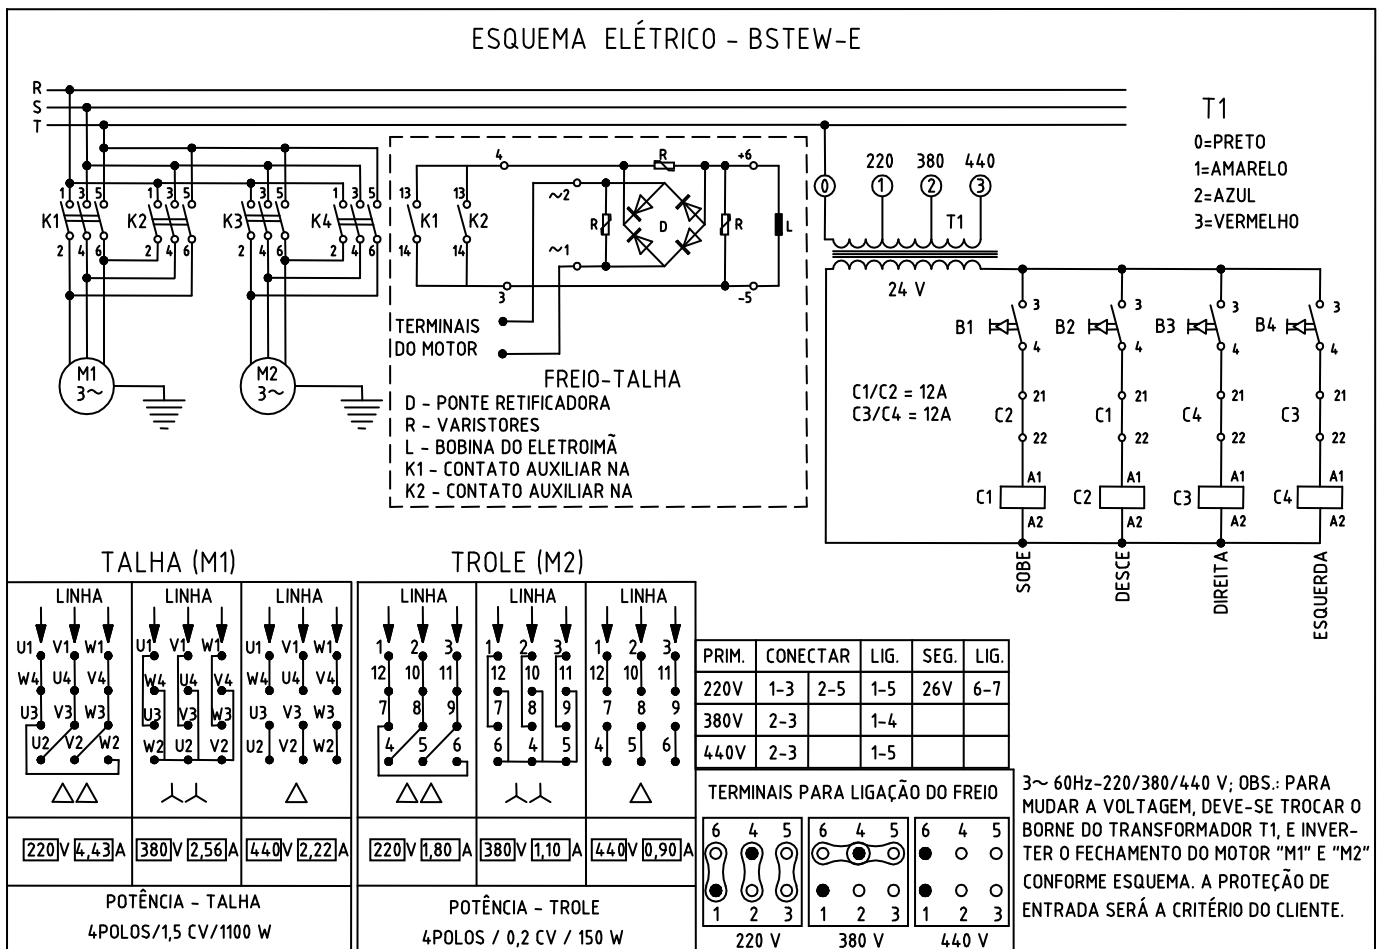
ESQUEMA ELÉTRICO - BSTEW-E

R
S
T

1 3 5
K1
2 4 6
1 3 5
K2
2 4 6
1 3 5
K3
2 4 6
1 3 5
K4
2 4 6

M1
3~

M2
3~

4
+6
R
13
K1
14
13
K2
14
~2
~1
R
D
R
L
3
-5

TERMINAIS
DO MOTOR

FREIO-TALHA
D - PONTE RETIFICADORA
R - VARISTORES
L - BOBINA DO ELETROIMÃ
K1 - CONTATO AUXILIAR NA
K2 - CONTATO AUXILIAR NA

T1
0=PRETO
1=AMARELO
2=AZUL
3=VERMELHO

220 380 440
0 1 2 3
T1
24 V

B1 3 4
B2 3 4
B3 3 4
B4 3 4

C1/C2 = 12A
C3/C4 = 12A

C2 21 22
C1 21 22
C4 21 22
C3 21 22

C1 A1 A2
C2 A1 A2
C3 A1 A2
C4 A1 A2

SOBE
DESCE
DIREITA
ESQUERDA

TALHA (M1)

LINHA
U1 V1 W1
W4 U4 V4
U3 V3 W3
U2 V2 W2
△△

LINHA
U1 V1 W1
W4 U4 V4
U3 V3 W3
W2 U2 V2
⅄⅄

LINHA
U1 V1 W1
W4 U4 V4
U3 V3 W3
U2 V2 W2
△

220 V 4,43 A
380 V 2,56 A
440 V 2,22 A

POTÊNCIA - TALHA
4POLOS/1,5 CV/1100 W

TROLE (M2)

LINHA
1 2 3
12 10 11
7 8 9
4 5 6
△△

LINHA
1 2 3
12 10 11
7 8 9
6 4 5
⅄⅄

LINHA
1 2 3
12 10 11
7 8 9
4 5 6
△

220 V 1,80 A
380 V 1,10 A
440 V 0,90 A

POTÊNCIA - TROLE
4POLOS / 0,2 CV / 150 W

| PRIM. | CONECTAR | | LIG. | SEG. | LIG. |
|---|---|---|---|---|---|
| 220V | 1-3 | 2-5 | 1-5 | 26V | 6-7 |
| 380V | 2-3 | | 1-4 | | |
| 440V | 2-3 | | 1-5 | | |

TERMINAIS PARA LIGAÇÃO DO FREIO
6 4 5
1 2 3
220 V
6 4 5
1 2 3
380 V
6 4 5
1 2 3
440 V

3~ 60Hz-220/380/440 V; OBS.: PARA MUDAR A VOLTAGEM, DEVE-SE TROCAR O BORNE DO TRANSFORMADOR T1, E INVERTER O FECHAMENTO DO MOTOR "M1" E "M2" CONFORME ESQUEMA. A PROTEÇÃO DE ENTRADA SERÁ A CRITÉRIO DO CLIENTE.